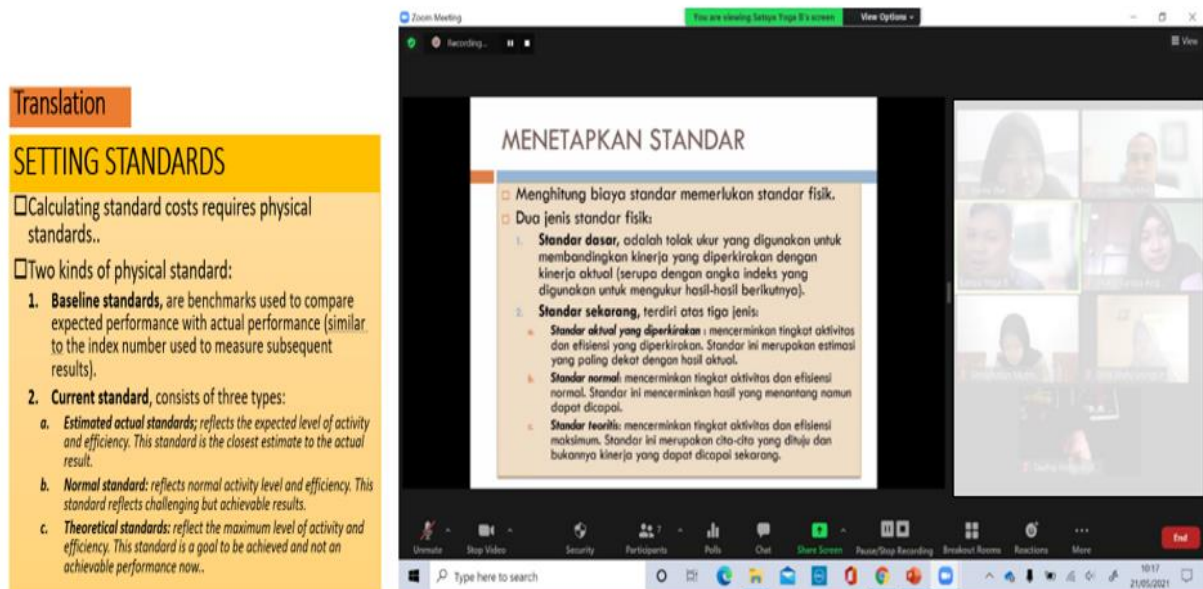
Translation

SETTING STANDARDS

□Calculating standard costs requires physical standards..

□Two kinds of physical standard:

1. **Baseline standards,** are benchmarks used to compare expected performance with actual performance (similar to the index number used to measure subsequent results).

2. **Current standard,** consists of three types:

a. *Estimated actual standards; reflects the expected level of activity and efficiency. This standard is the closest estimate to the actual result.*

b. *Normal standard: reflects normal activity level and efficiency. This standard reflects challenging but achievable results.*

c. *Theoretical standards: reflect the maximum level of activity and efficiency. This standard is a goal to be achieved and not an achievable performance now..*

Zoom Meeting

You are viewing Setiya Yoga B's screen

View Options

Recording...

View

MENETAPKAN STANDAR

□ Menghitung biaya standar memerlukan standar fisik.

□ Dua jenis standar fisik:

1. **Standar dasar,** adalah tolak ukur yang digunakan untuk membandingkan kinerja yang diperkirakan dengan kinerja aktual (serupa dengan angka indeks yang digunakan untuk mengukur hasil-hasil berikutnya).

2. **Standar sekarang,** terdiri atas tiga jenis:

a. *Standar aktual yang diperkirakan* : mencerminkan tingkat aktivitas dan efisiensi yang diperkirakan. Standar ini merupakan estimasi yang paling dekat dengan hasil aktual.

b. *Standar normal*: mencerminkan tingkat aktivitas dan efisiensi normal. Standar ini mencerminkan hasil yang menantang namun dapat dicapai.

c. *Standar teoritis*: mencerminkan tingkat aktivitas dan efisiensi maksimum. Standar ini merupakan cita-cita yang dituju dan bukannya kinerja yang dapat dicapai sekarang.

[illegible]

Setiya Yoga B

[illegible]

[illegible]

Unmute Stop Video Security Participants Polls Chat Share Screen Pause/Stop Recording Breakout Rooms Reactions More End

Type here to search

10:17 21/05/2021